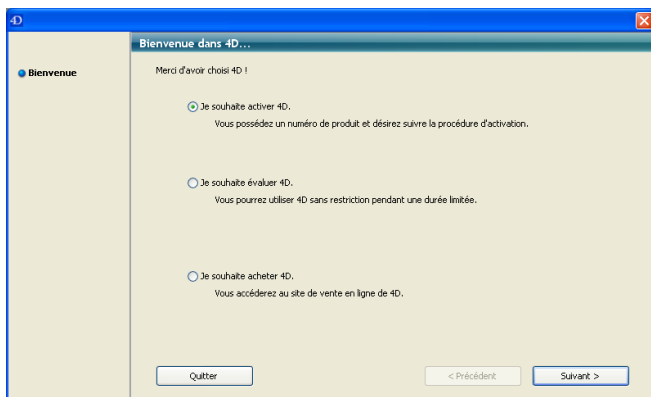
4D

Bienvenue dans 4D...

Bienvenue

Merci d'avoir choisi 4D !

Je souhaite activer 4D.
Vous possédez un numéro de produit et désirez suivre la procédure d'activation.

Je souhaite évaluer 4D.
Vous pourrez utiliser 4D sans restriction pendant une durée limitée.

Je souhaite acheter 4D.
Vous accéderez au site de vente en ligne de 4D.

Quitter

< Précédent

Suivant >